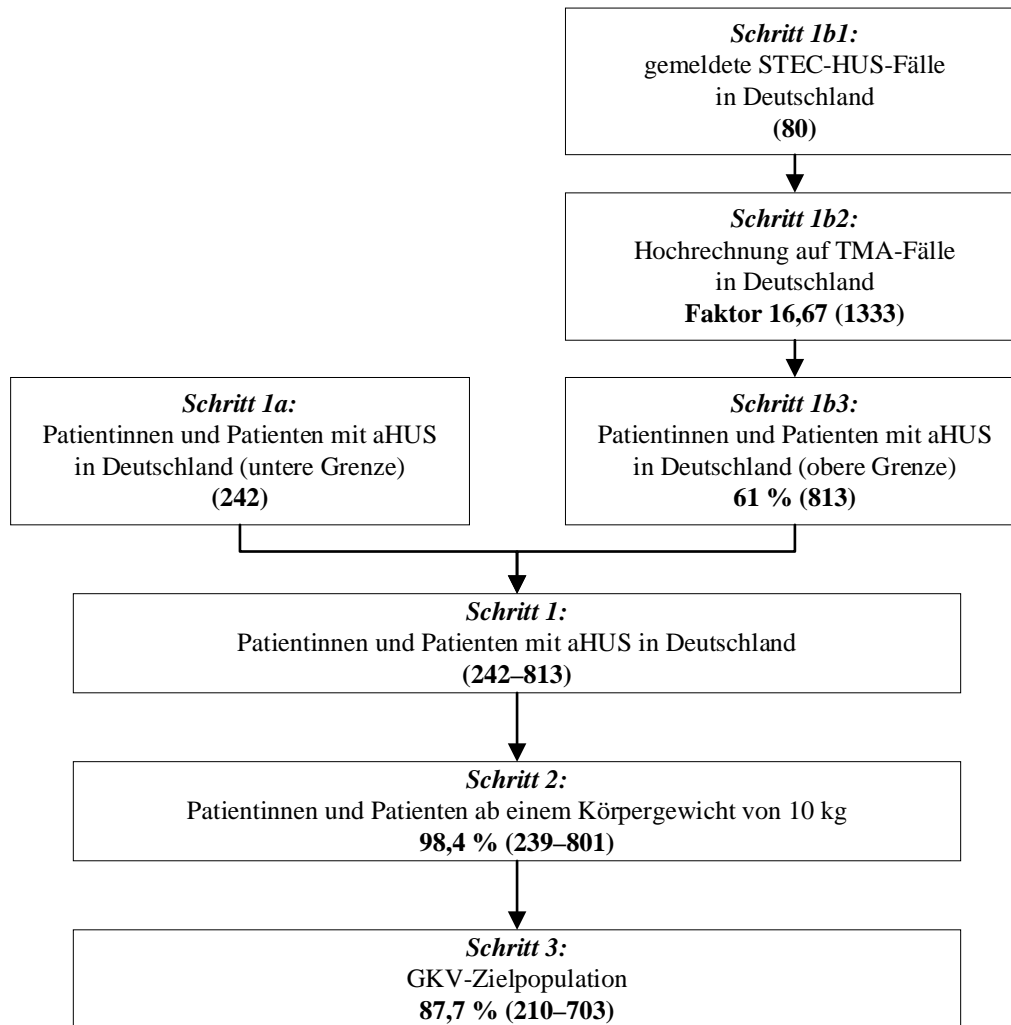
*Schritt 1b1:*
gemeldete STEC-HUS-Fälle in Deutschland
**(80)**

*Schritt 1b2:*
Hochrechnung auf TMA-Fälle in Deutschland
**Faktor 16,67 (1333)**

*Schritt 1a:*
Patientinnen und Patienten mit aHUS in Deutschland (untere Grenze)
**(242)**

*Schritt 1b3:*
Patientinnen und Patienten mit aHUS in Deutschland (obere Grenze)
**61 % (813)**

*Schritt 1:*
Patientinnen und Patienten mit aHUS in Deutschland
**(242–813)**

*Schritt 2:*
Patientinnen und Patienten ab einem Körpergewicht von 10 kg
**98,4 % (239–801)**

*Schritt 3:*
GKV-Zielpopulation
**87,7 % (210–703)**